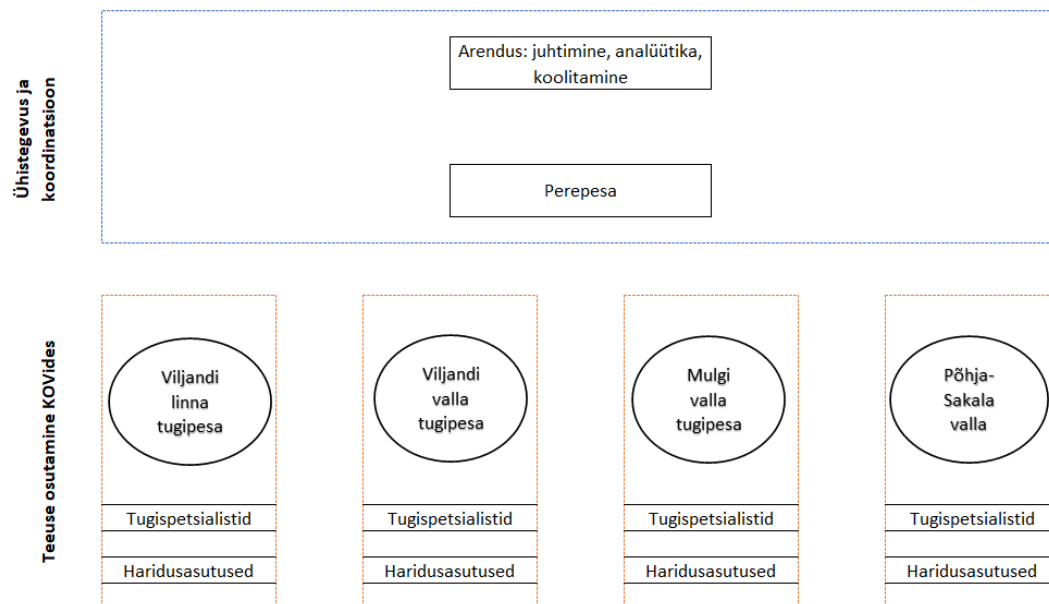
Ühistegevus ja koordinatsioon

Arendus: juhtimine, analüütika, koolitamine

Perepesa

Teeuse osutamine KOVides

Viljandi linna tugipesa

Viljandi valla tugipesa

Mulgi valla tugipesa

Põhja-Sakala valla

Tugispetsialistid

Tugispetsialistid

Tugispetsialistid

Tugispetsialistid

Haridusasutused

Haridusasutused

Haridusasutused

Haridusasutused